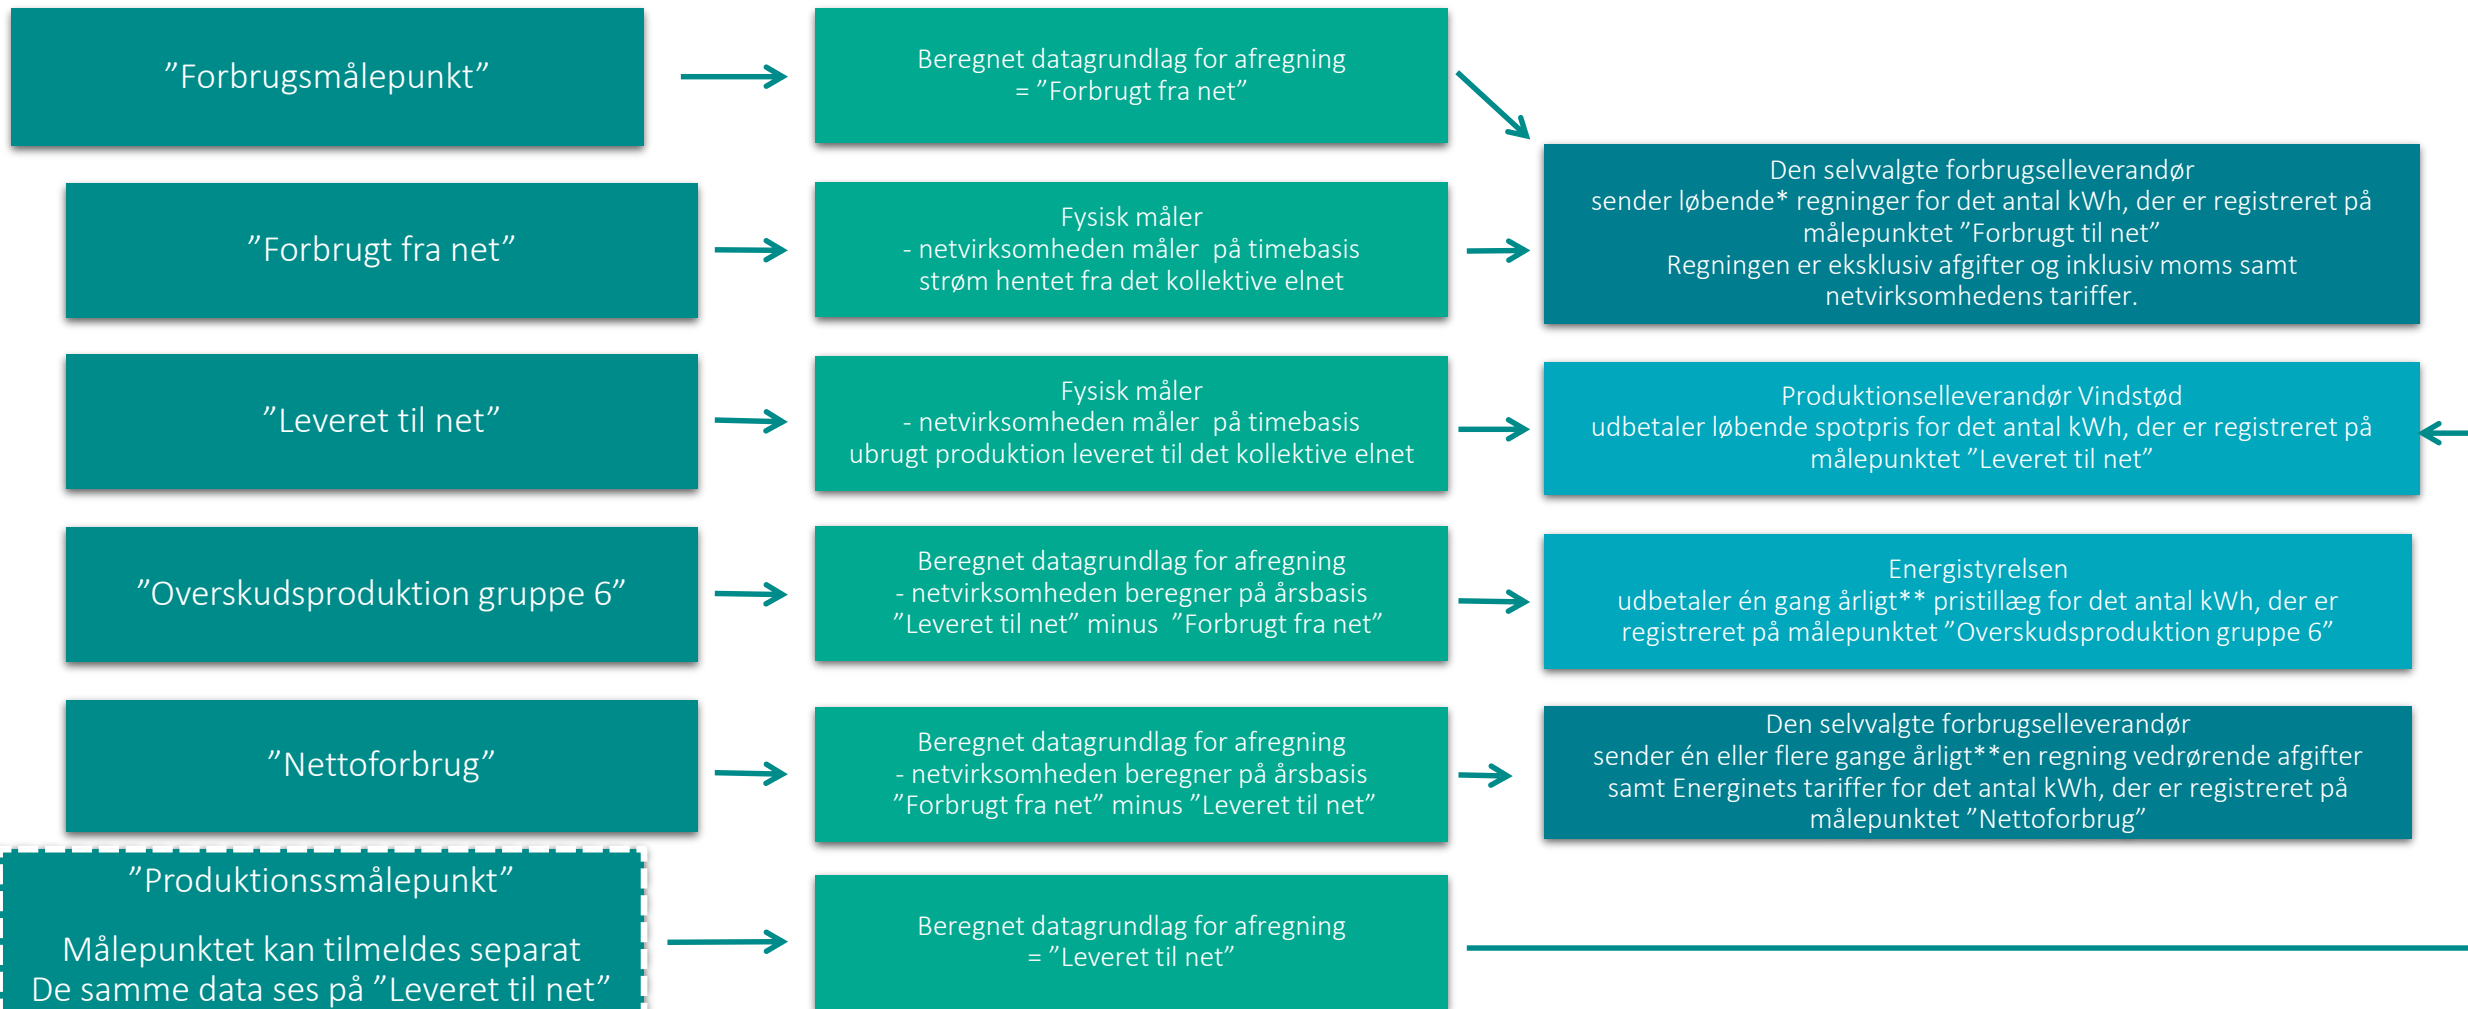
”Forbrugsmålepunkt”

Beregnet datagrundlag for afregning
= ”Forbrugt fra net”

”Forbrugt fra net”

Fysisk måler
- netvirksomheden måler på timebasis
strøm hentet fra det kollektive elnet

Den selvvalgte forbrugselleverandør
sender løbende* regninger for det antal kWh, der er registreret på målepunktet ”Forbrugt til net”
Regningen er eksklusiv afgifter og inklusiv moms samt netvirksomhedens tariffer.

”Leveret til net”

Fysisk måler
- netvirksomheden måler på timebasis
ubrugt produktion leveret til det kollektive elnet

Produktionselleverandør Vindstød
udbetaler løbende spotpris for det antal kWh, der er registreret på målepunktet ”Leveret til net”

”Overskudsproduktion gruppe 6”

Beregnet datagrundlag for afregning
- netvirksomheden beregner på årsbasis
”Leveret til net” minus ”Forbrugt fra net”

Energistyrelsen
udbetaler én gang årligt** pristillæg for det antal kWh, der er registreret på målepunktet ”Overskudsproduktion gruppe 6”

”Nettoforbrug”

Beregnet datagrundlag for afregning
- netvirksomheden beregner på årsbasis
”Forbrugt fra net” minus ”Leveret til net”

Den selvvalgte forbrugselleverandør
sender én eller flere gange årligt**en regning vedrørende afgifter samt Energinets tariffer for det antal kWh, der er registreret på målepunktet ”Nettoforbrug”

”Produktionssmålepunkt”

Målepunktet kan tilmeldes separat
De samme data ses på ”Leveret til net”

Beregnet datagrundlag for afregning
= ”Leveret til net”